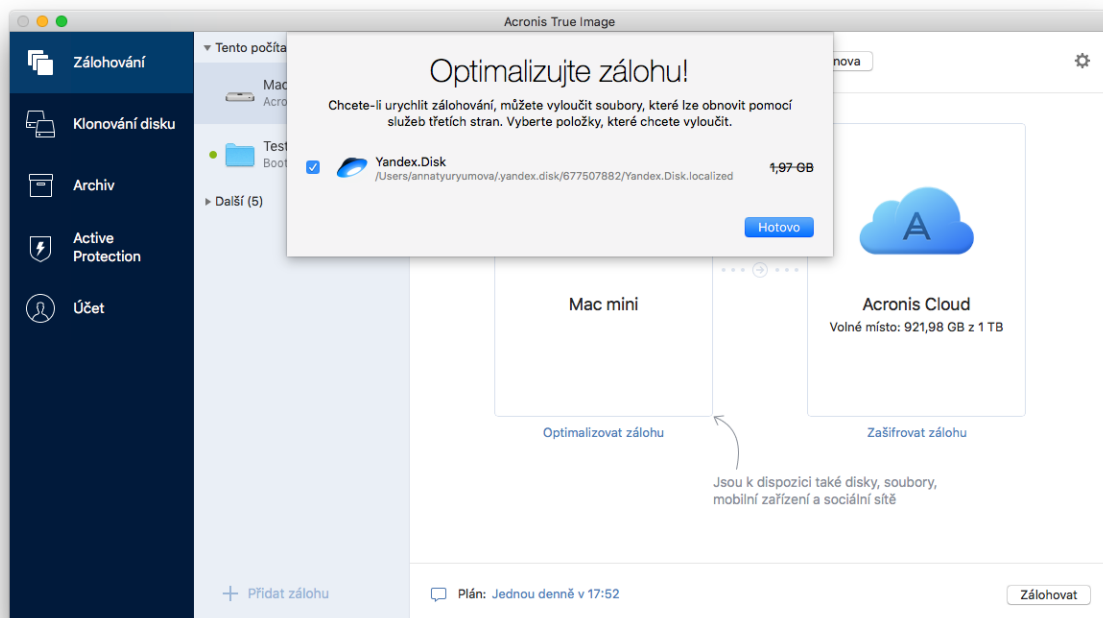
Acronis True Image

Zálohování

Klonování disku

Archiv

Active Protection

Účet

Tento počíta

Mac
Acro

Test
Boot

Další (5)

Přidat zálohu

Optimalizujte zálohu!

Chcete-li urychlit zálohování, můžete vyloučit soubory, které lze obnovit pomocí služeb třetích stran. Vyberte položky, které chcete vyloučit.

Yandex.Disk
/Users/annatyuryumova/.yandex.disk/677507882/Yandex.Disk.localized

1,97 GB

Hotovo

nova

Mac mini

Acronis Cloud
Volné místo: 921,98 GB z 1 TB

Optimalizovat zálohu

Zašifrovat zálohu

Jsou k dispozici také disky, soubory, mobilní zařízení a sociální sítě

Plán: Jednou denně v 17:52

Zálohovat